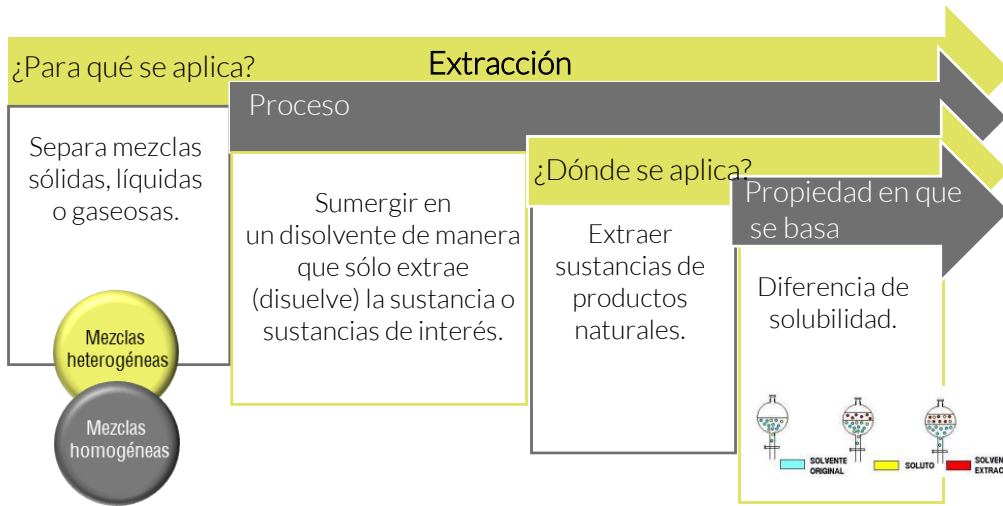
Extracción

¿Para qué se aplica?

Separa mezclas sólidas, líquidas o gaseosas.

Mezclas heterogéneas

Mezclas homogéneas

Proceso

Sumergir en un disolvente de manera que sólo extrae (disuelve) la sustancia o sustancias de interés.

¿Dónde se aplica?

Extraer sustancias de productos naturales.

Propiedad en que se basa

Diferencia de solubilidad.

SOLVENTE ORIGINAL

SOLUTO

SOLVEN EXTRAC